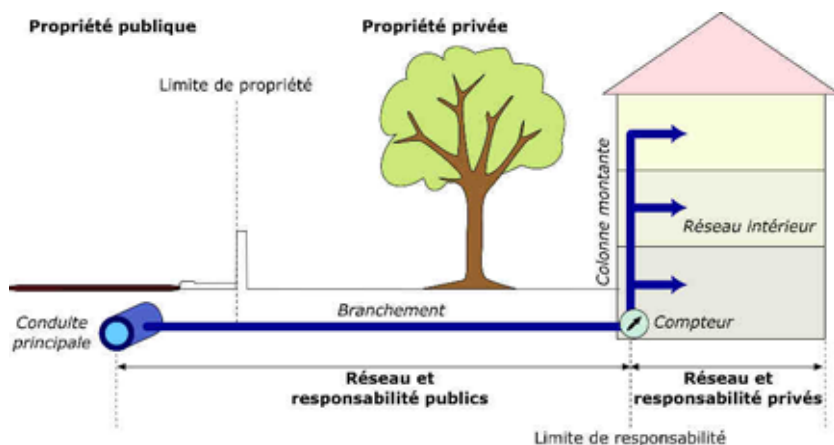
Propriété publique

Propriété privée

Limite de propriété

Colonne montante

Réseau intérieur

Branchement

Conduite principale

Compteur

Réseau et responsabilité publics

Réseau et responsabilité privés

Limite de responsabilité